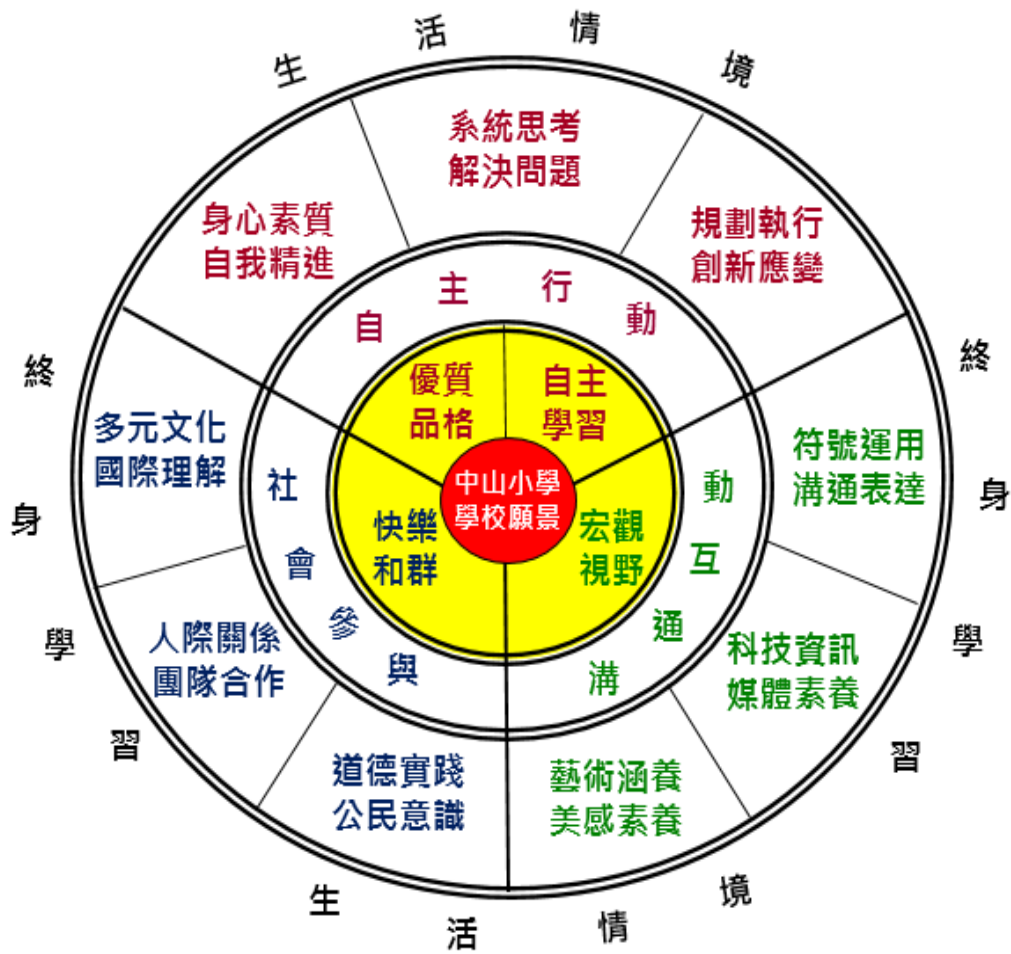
生活情境

系統思考
解決問題

身心素質
自我精進

規劃執行
創新應變

自主行動

終身學習

多元文化
國際理解

符號運用
溝通表達

優質
品格

自主
學習

中山小學
學校願景

快樂
和群

宏觀
視野

社會參與

溝通互動

人際關係
團隊合作

科技資訊
媒體素養

道德實踐
公民意識

藝術涵養
美感素養

終身學習

生活情境